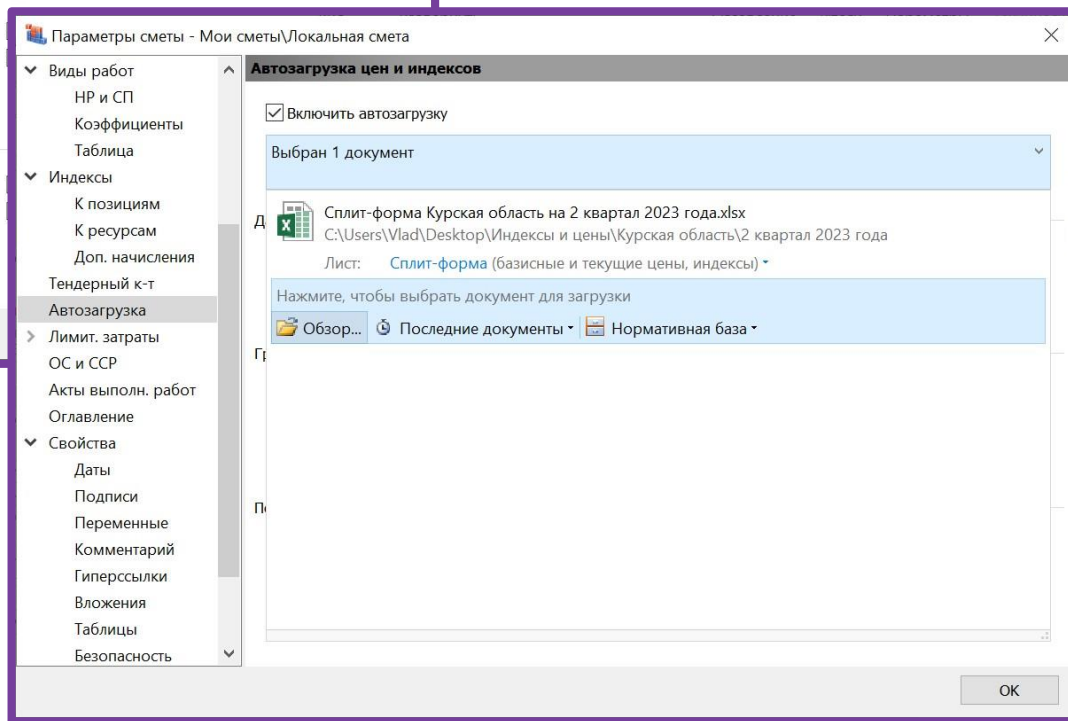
Параметры сметы - Мои сметы\Локальная смета

Виды работ
НР и СП
Коэффициенты
Таблица
Индексы
К позициям
К ресурсам
Доп. начисления
Тендерный к-т
Автозагрузка
Лимит. затраты
ОС и ССР
Акты выполн. работ
Оглавление
Свойства
Даты
Подписи
Переменные
Комментарий
Гиперссылки
Вложения
Таблицы
Безопасность

Автозагрузка цен и индексов

Включить автозагрузку

Выбран 1 документ

Сплит-форма Курская область на 2 квартал 2023 года.xlsx
C:\Users\Vlad\Desktop\Индексы и цены\Курская область\2 квартал 2023 года
Лист: Сплит-форма (базисные и текущие цены, индексы)

Нажмите, чтобы выбрать документ для загрузки
Обзор... Последние документы Нормативная база

Д
Гр
По

OK